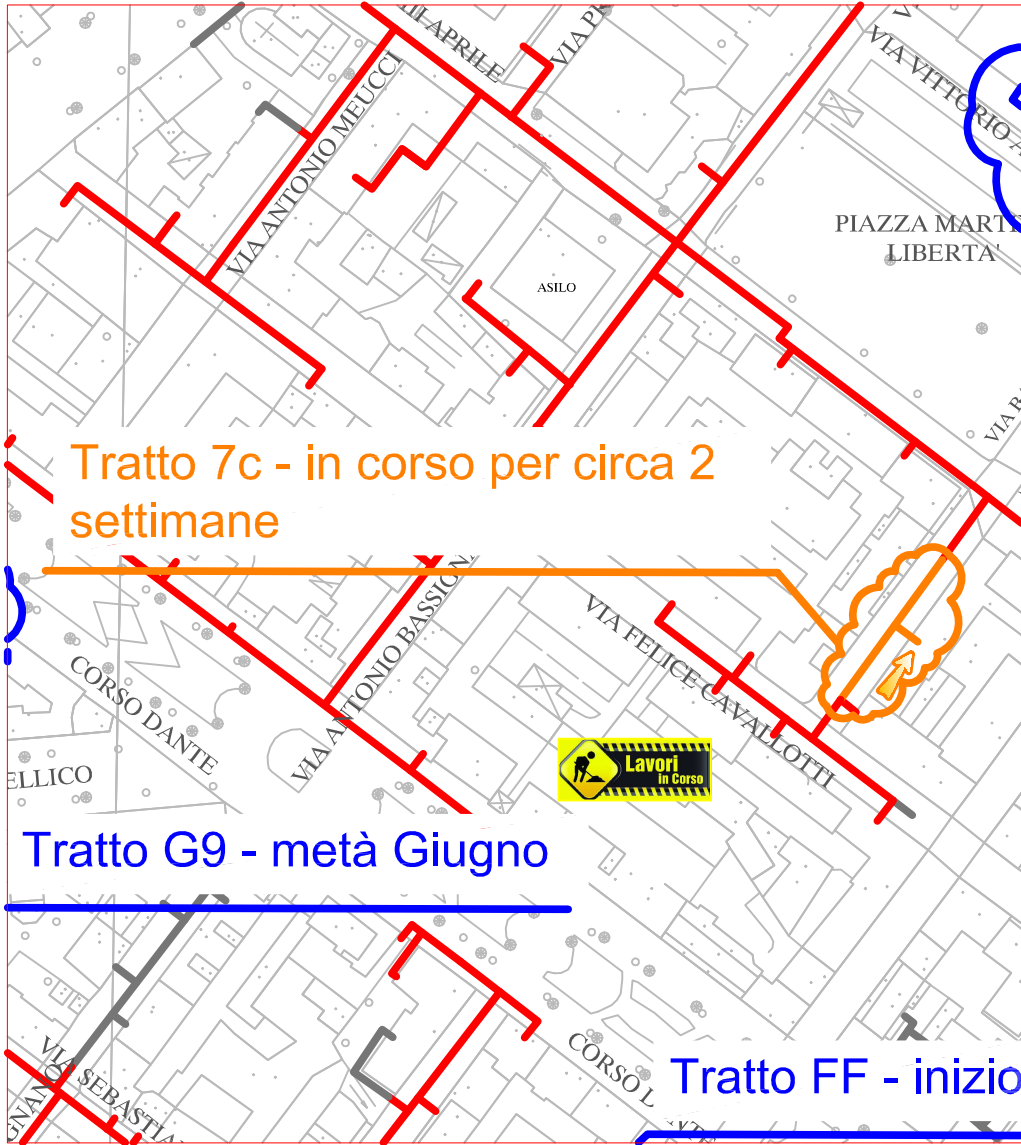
XXI APRILE
VIA P
VIA VITTORIO
VIA ANTONIO MEUCCI
PIAZZA MARTI
LIBERTA'
ASILO
VIA B
Tratto 7c - in corso per circa 2 settimane
VIA ANTONIO BASSI
VIA FELICE CAVALLOTTI
CORSO DANTE
ELLICO
Lavori in Corso
Tratto G9 - metà Giugno
VIA SEBASTIA
GNANO
CORSO
Tratto FF - inizio